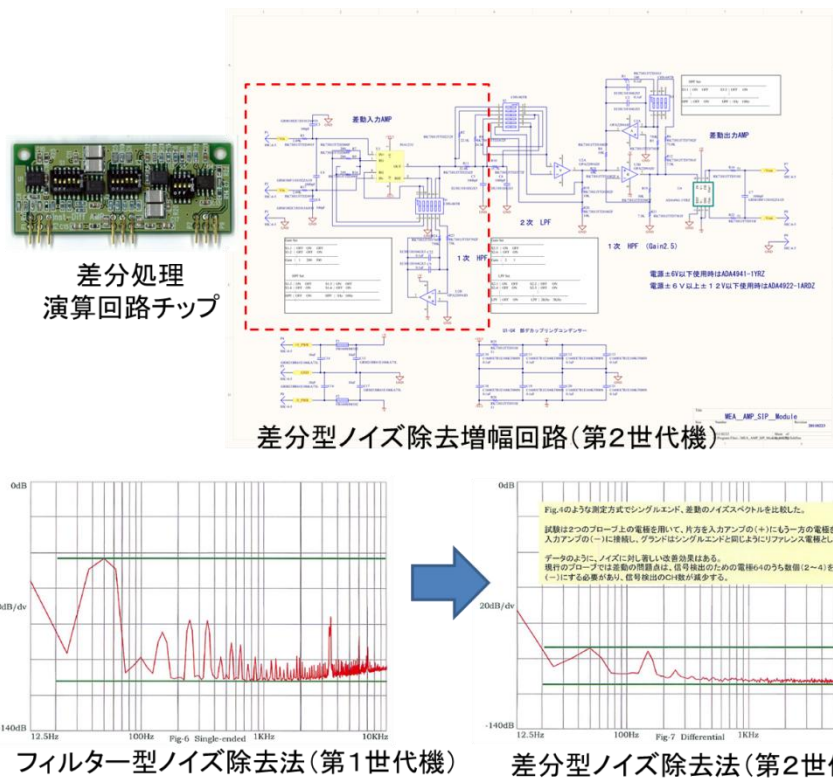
差分処理
演算回路チップ

差動入力AMP

差動出力AMP

2次 LPF

1次 HPF

1次 HPF (Gain2.5)

電源±6V以下使用時はADA4941-1YRZ
電源±6V以上±12V以下使用時はADA4922-1ARDZ

MEA_AMP_SIP_Module

差分型ノイズ除去増幅回路(第2世代機)

0dB
20dB/dv
-140dB
12.5Hz
100Hz
Fig-6 Single-ended
1KHz
10KHz

フィルター型ノイズ除去法(第1世代機)

Fig.4のような測定方式でシングルエンド、差動のノイズスペクトルを比較した。

試験は2つのプローブ上の電極を用いて、片方を入力アンプの(+)にもう一方の電極を入力アンプの(−)に接続し、グランドはシングルエンドと同じようにリファレンス電極と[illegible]

データのように、ノイズに対し著しい改善効果はある。
現行のプローブでは差動の問題点は、信号検出のための電極64のうち数個(2〜4)を(−)にする必要があり、信号検出のCH数が減少する。

0dB
20dB/dv
-140dB
12.5Hz
100Hz
Fig-7 Differential
1KHz

差分型ノイズ除去法(第2世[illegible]